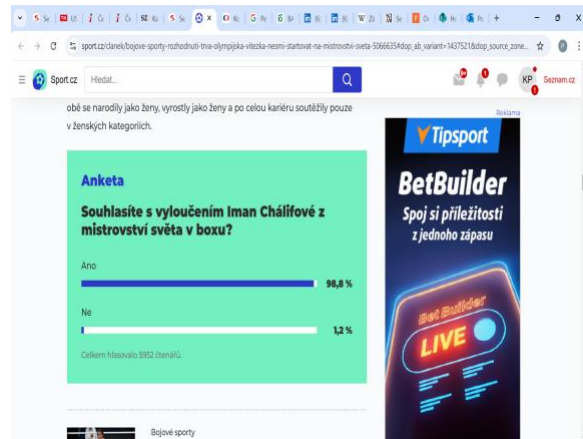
sport.cz/clanek/bojove-sporty-rozhodnuti-trva-olympijska-vitezka-nesmi-startovat-na-mistrovstvi-sveta-5066635#dop_ab_variant=1437521&dop_source_zone...

Sport.cz Hledat... KP Seznam.cz

obě se narodily jako ženy, vyrostly jako ženy a po celou kariéru soutěžily pouze v ženských kategoriích.

Reklama

Anketa

Souhlasíte s vyloučením Iman Chálifové z mistrovství světa v boxu?

Ano

98,8 %

Ne

1,2 %

Celkem hlasovalo 5952 čtenářů.

Tipsport

BetBuilder

Spoj si příležitosti z jednoho zápasu

Bet Builder

LIVE

Bojové sporty